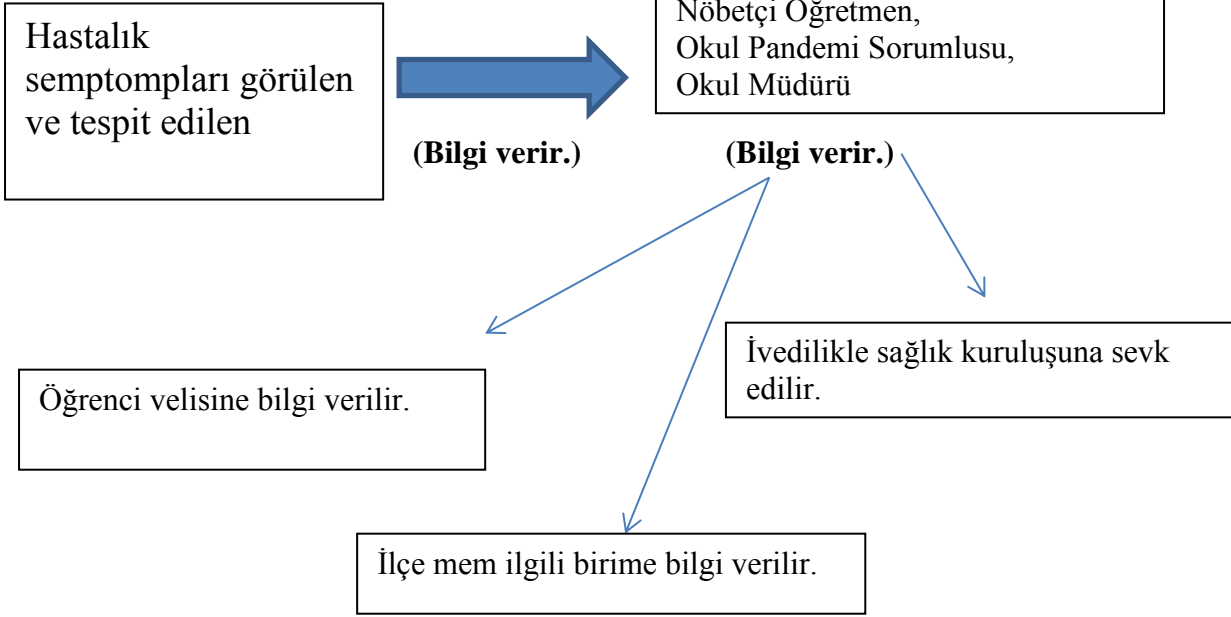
Hastalık semptompları görülen ve tespit edilen

Nöbetçi Öğretmen,
Okul Pandemi Sorumlusu,
Okul Müdürü

**(Bilgi verir.)**

**(Bilgi verir.)**

İvedilikle sağlık kuruluşuna sevk edilir.

Öğrenci velisine bilgi verilir.

İlçe mem ilgili birime bilgi verilir.